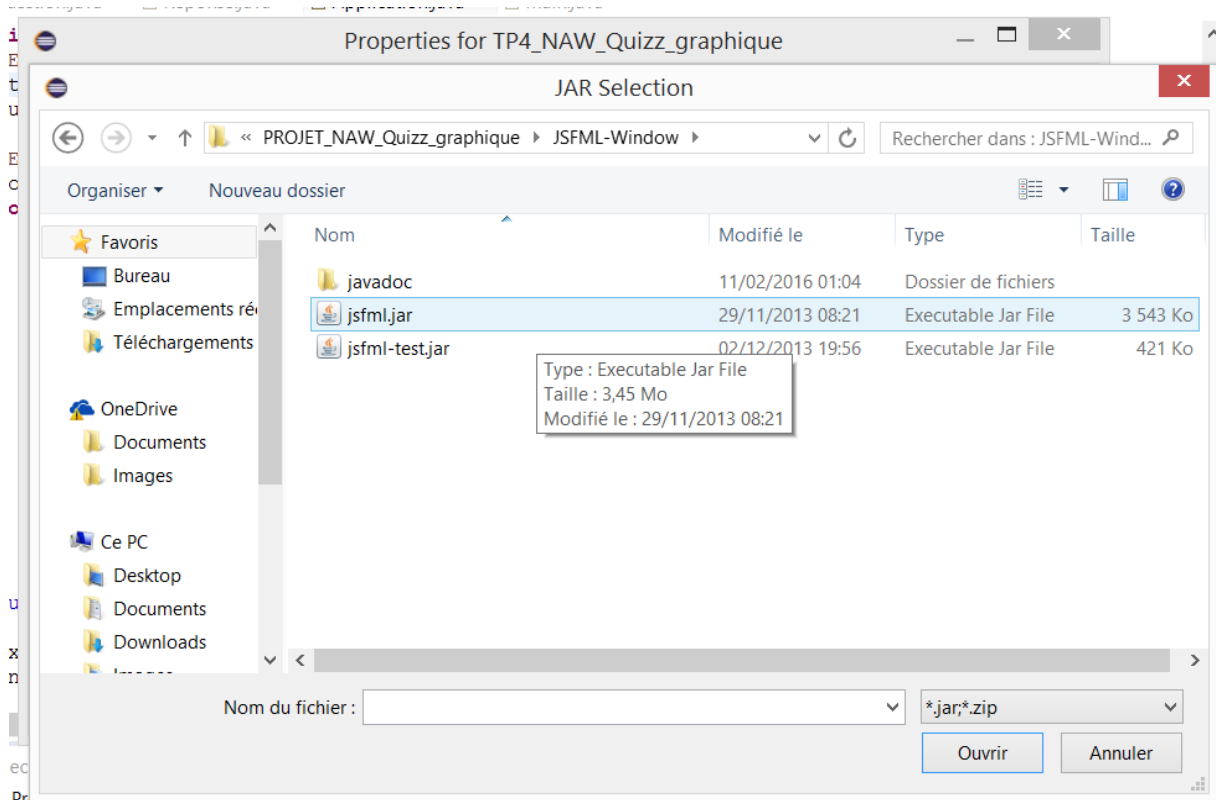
Properties for TP4_NAW_Quizz_graphique

JAR Selection

« PROJET_NAW_Quizz_graphique ▸ JSFML-Window ▸

Rechercher dans : JSFML-Wind...

Organiser ▾ Nouveau dossier

Favoris
Bureau
Emplacements ré
Téléchargements

OneDrive
Documents
Images

Ce PC
Desktop
Documents
Downloads

| Nom | Modifié le | Type | Taille |
|---|---|---|---|
| javadoc | 11/02/2016 01:04 | Dossier de fichiers | |
| jsfml.jar | 29/11/2013 08:21 | Executable Jar File | 3 543 Ko |
| jsfml-test.jar | 02/12/2013 19:56 | Executable Jar File | 421 Ko |

Type : Executable Jar File
Taille : 3,45 Mo
Modifié le : 29/11/2013 08:21

Nom du fichier :
*.jar;*.zip
Ouvrir
Annuler